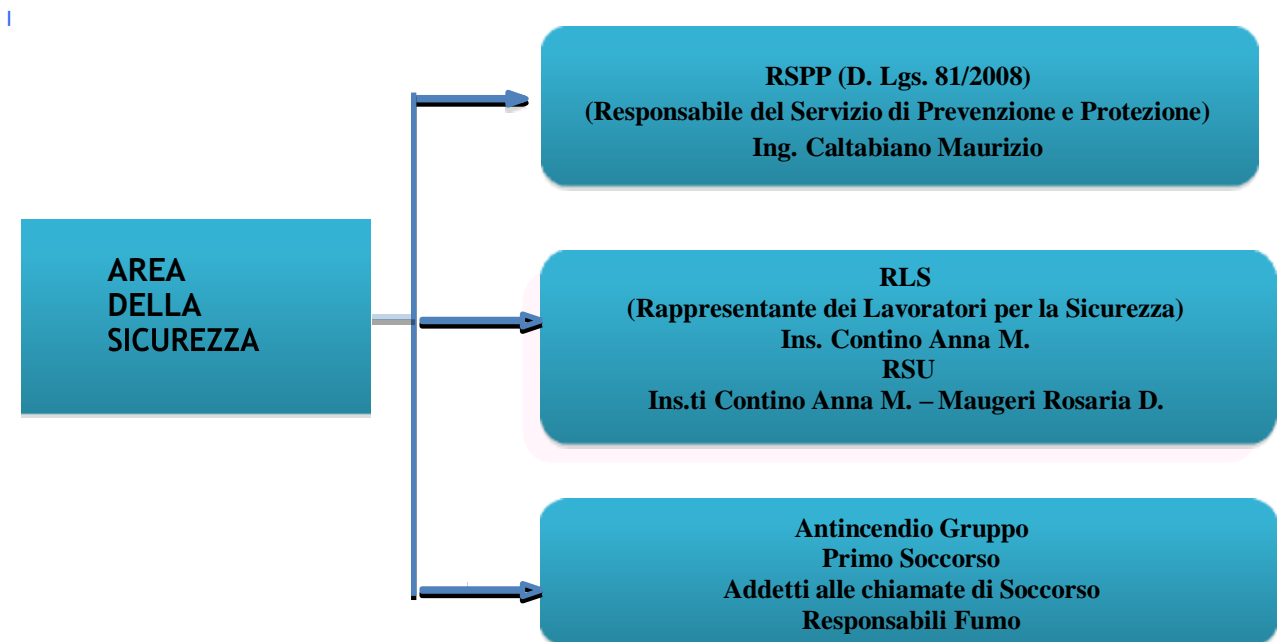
AREA DELLA SICUREZZA

RSPP (D. Lgs. 81/2008)
(Responsabile del Servizio di Prevenzione e Protezione)
Ing. Caltabiano Maurizio

RLS
(Rappresentante dei Lavoratori per la Sicurezza)
Ins. Contino Anna M.
RSU
Ins.ti Contino Anna M. – Maugeri Rosaria D.

Antincendio Gruppo
Primo Soccorso
Addetti alle chiamate di Soccorso
Responsabili Fumo